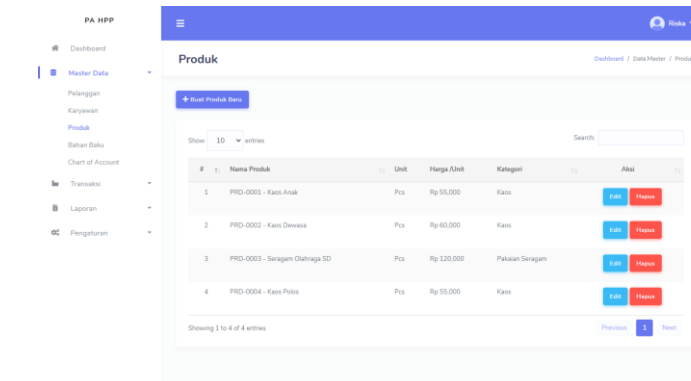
PA HPP

Dashboard

Master Data

Pelanggan

Karyawan

Produk

Bahan Baku

Chart of Account

Transaksi

Laporan

Pengaturan

≡

Riska

Produk

Dashboard / Data Master / Produ

+ Buat Produk Baru

Show 10 entries

Search:

| # | Nama Produk | Unit | Harga /Unit | Kategori | Aksi |
|---|---|---|---|---|---|
| 1 | PRD-0001 - Kaos Anak | Pcs | Rp 55,000 | Kaos | Edit Hapus |
| 2 | PRD-0002 - Kaos Dewasa | Pcs | Rp 60,000 | Kaos | Edit Hapus |
| 3 | PRD-0003 - Seragam Olahraga SD | Pcs | Rp 120,000 | Pakaian Seragam | Edit Hapus |
| 4 | PRD-0004 - Kaos Polos | Pcs | Rp 55,000 | Kaos | Edit Hapus |

Showing 1 to 4 of 4 entries

Previous 1 Next